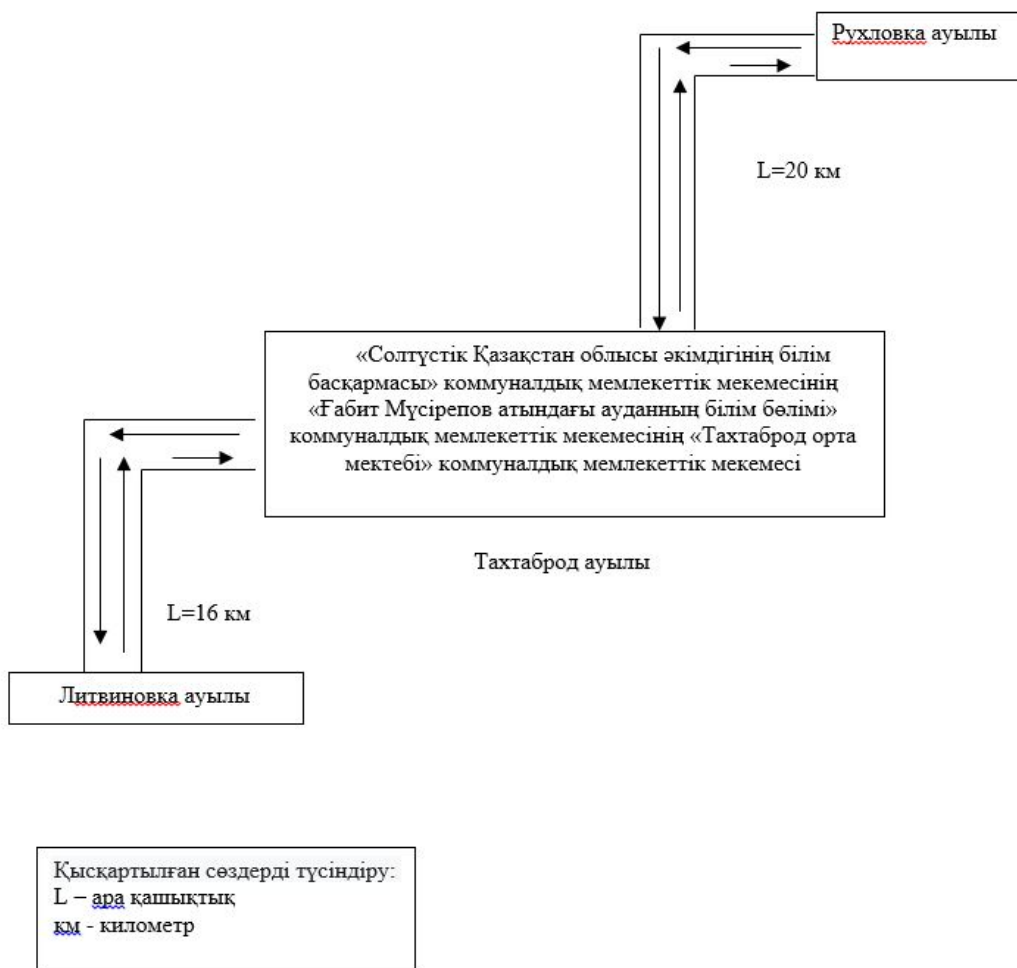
Рухловка ауылы

L=20 км

«Солтүстік Қазақстан облысы әкімдігінің білім басқармасы» коммуналдық мемлекеттік мекемесінің «Ғабит Мүсірепов атындағы ауданның білім бөлімі» коммуналдық мемлекеттік мекемесінің «Тахтаброд орта мектебі» коммуналдық мемлекеттік мекемесі

Тахтаброд ауылы

L=16 км

Литвиновка ауылы

Қысқартылған сөздерді түсіндіру:
L – ара қашықтық
км - километр